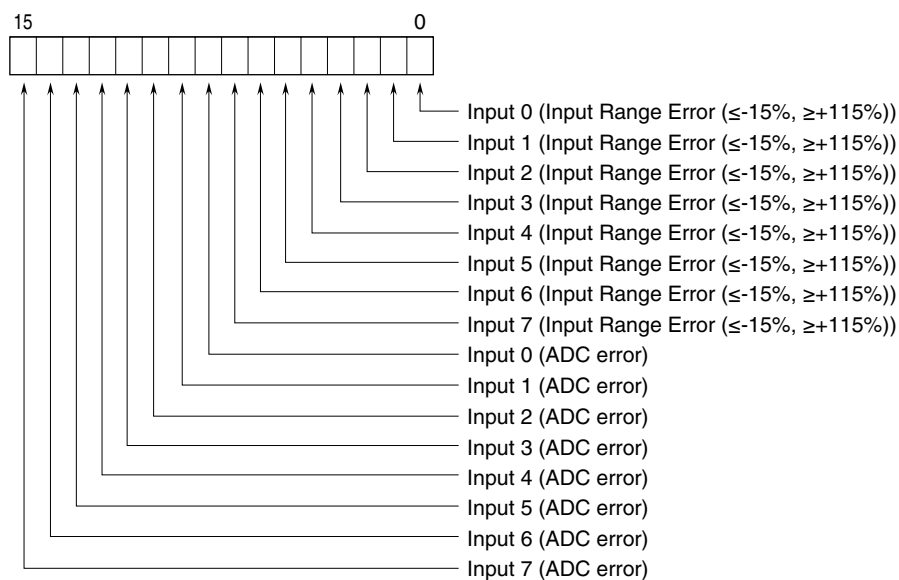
15 0

Input 0 (Input Range Error (≤-15%, ≥+115%))
Input 1 (Input Range Error (≤-15%, ≥+115%))
Input 2 (Input Range Error (≤-15%, ≥+115%))
Input 3 (Input Range Error (≤-15%, ≥+115%))
Input 4 (Input Range Error (≤-15%, ≥+115%))
Input 5 (Input Range Error (≤-15%, ≥+115%))
Input 6 (Input Range Error (≤-15%, ≥+115%))
Input 7 (Input Range Error (≤-15%, ≥+115%))
Input 0 (ADC error)
Input 1 (ADC error)
Input 2 (ADC error)
Input 3 (ADC error)
Input 4 (ADC error)
Input 5 (ADC error)
Input 6 (ADC error)
Input 7 (ADC error)